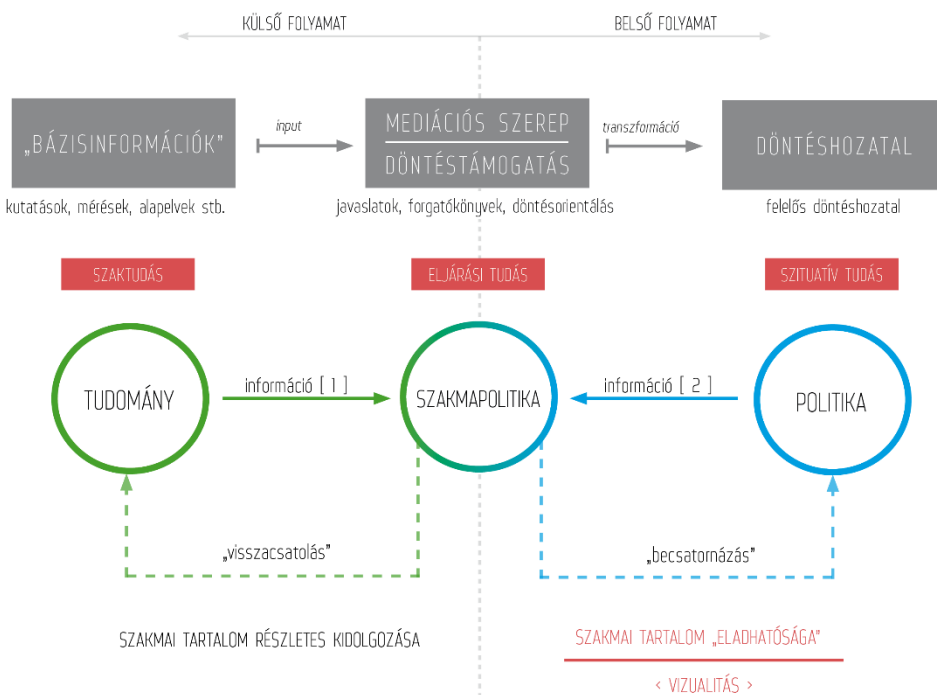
KÜLSŐ FOLYAMAT

BELSŐ FOLYAMAT

„BÁZISINFORMÁCIÓK"

input

MEDIÁCIÓS SZEREP

DÖNTÉSTÁMOGATÁS

transzformáció

DÖNTÉSHOZATAL

kutatások, mérések, alapelvek stb.

javaslatok, forgatókönyvek, döntésorientálás

felelős döntéshozatal

SZAKTUDÁS

ELJÁRÁSI TUDÁS

SZITUATÍV TUDÁS

TUDOMÁNY

információ [ 1 ]

SZAKMAPOLITIKA

információ [ 2 ]

POLITIKA

„visszacsatolás"

„becsatornázás"

SZAKMAI TARTALOM RÉSZLETES KIDOLGOZÁSA

SZAKMAI TARTALOM „ELADHATÓSÁGA"

< VIZUALITÁS >